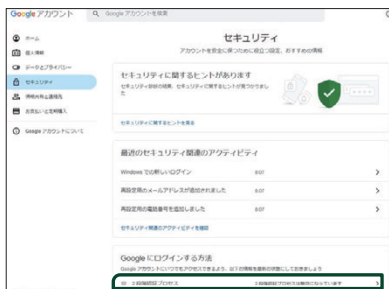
Google アカウント

Google アカウントを検索

ホーム
個人情報
データとプライバシー
セキュリティ
情報共有と連絡先
お支払いと定期購入
Google アカウントについて

セキュリティ

アカウントを安全に保つための設定と推奨事項

セキュリティに関するヒントがあります

セキュリティ診断の結果、セキュリティに関するヒントが見つかりました

セキュリティに関するヒントを見る

最近のセキュリティ関連のアクティビティ

Windows で新しいログイン　8:07

再設定用のメールアドレスが追加されました　8:07

再設定用の電話番号を追加しました　8:07

セキュリティ関連のアクティビティを確認

Google にログインする方法

Google アカウントにいつでもアクセスできるよう、以下の情報を最新の状態にしておきましょう

2 段階認証プロセス　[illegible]